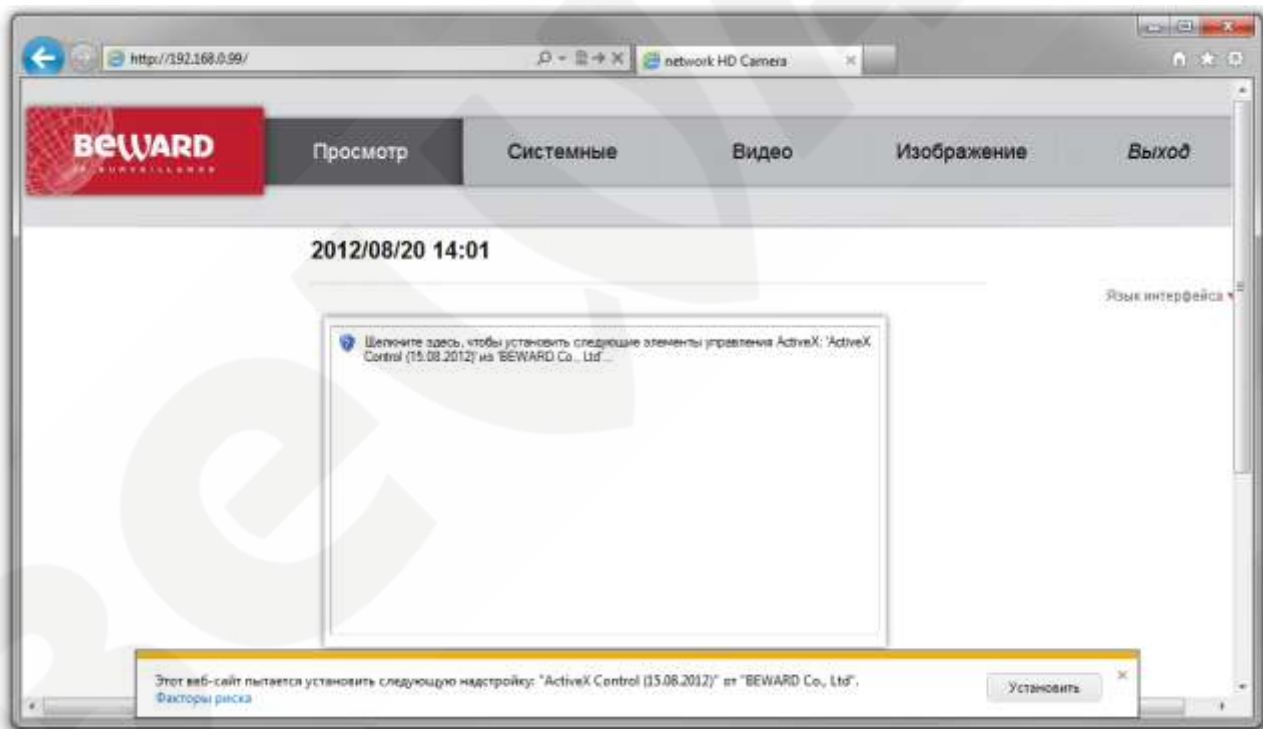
http://192.168.0.99/

network HD Camera

BEWARD

Просмотр

Системные

Видео

Изображение

Выход

2012/08/20 14:01

Язык интерфейса

Щелкните здесь, чтобы установить следующие элементы управления ActiveX: 'ActiveX Control (15.08.2012)' из 'BEWARD Co., Ltd'...

Этот веб-сайт пытается установить следующую надстройку: "ActiveX Control (15.08.2012)" от "BEWARD Co., Ltd".

Факторы риска

Установить